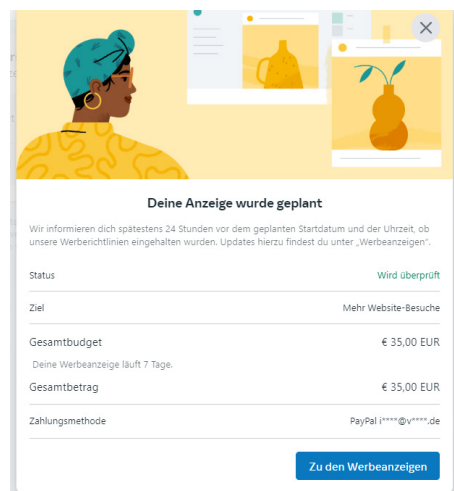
Deine Anzeige wurde geplant

Wir informieren dich spätestens 24 Stunden vor dem geplanten Startdatum und der Uhrzeit, ob unsere Werberichtlinien eingehalten wurden. Updates hierzu findest du unter „Werbeanzeigen".

| | |
|---|---|
| Status | Wird überprüft |
| Ziel | Mehr Website-Besuche |
| Gesamtbudget | € 35,00 EUR |

Deine Werbeanzeige läuft 7 Tage.

| | |
|---|---|
| Gesamtbetrag | € 35,00 EUR |
| Zahlungsmethode | PayPal i****@v****.de |

Zu den Werbeanzeigen